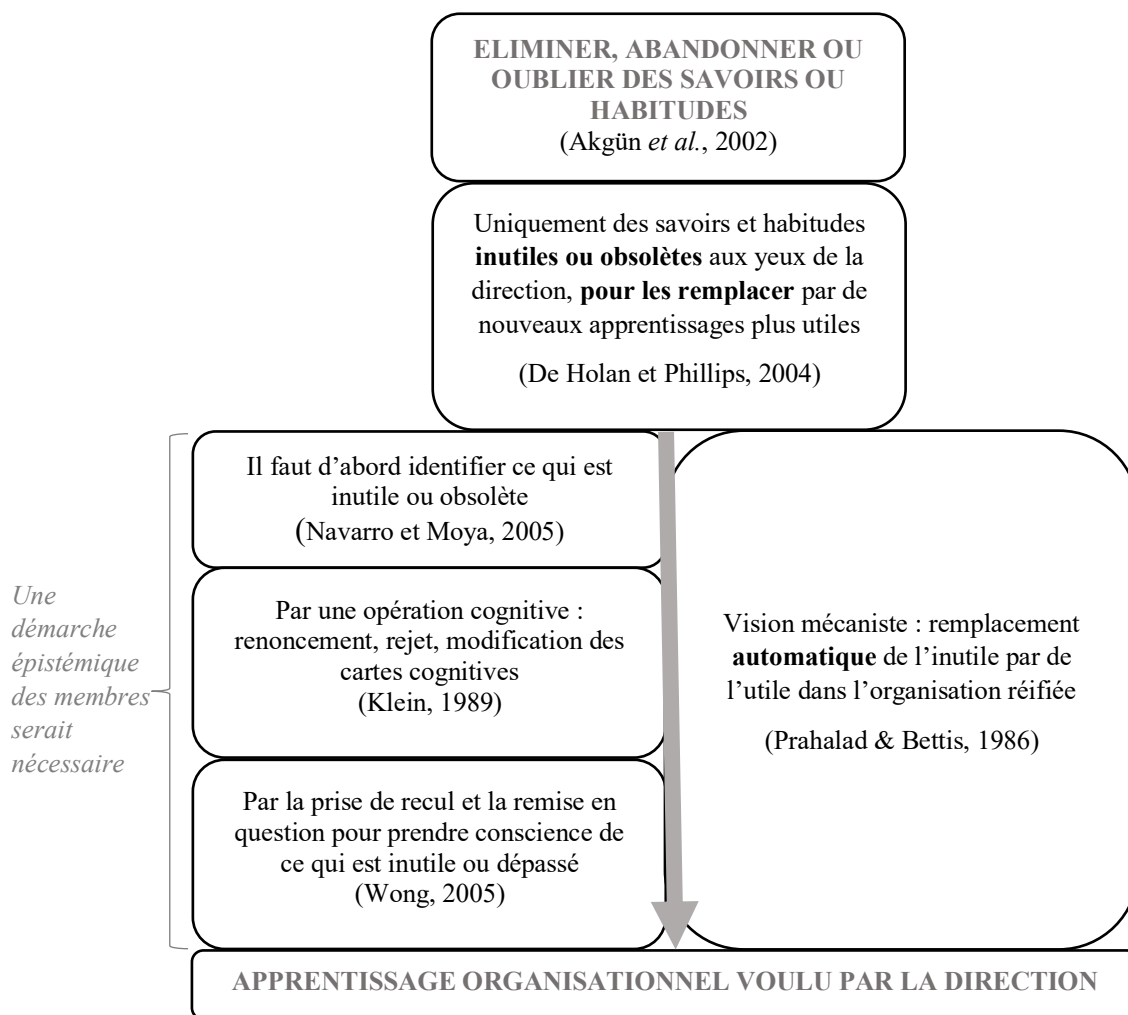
ELIMINER, ABANDONNER OU OUBLIER DES SAVOIRS OU HABITUDES
(Akgün *et al.*, 2002)

Uniquement des savoirs et habitudes **inutiles ou obsolètes** aux yeux de la direction, **pour les remplacer** par de nouveaux apprentissages plus utiles

(De Holan et Phillips, 2004)

Une démarche épistémique des membres serait nécessaire

Il faut d'abord identifier ce qui est inutile ou obsolète
(Navarro et Moya, 2005)

Par une opération cognitive : renoncement, rejet, modification des cartes cognitives
(Klein, 1989)

Par la prise de recul et la remise en question pour prendre conscience de ce qui est inutile ou dépassé
(Wong, 2005)

Vision mécaniste : remplacement **automatique** de l'inutile par de l'utile dans l'organisation réifiée

(Prahalad & Bettis, 1986)

APPRENTISSAGE ORGANISATIONNEL VOULU PAR LA DIRECTION